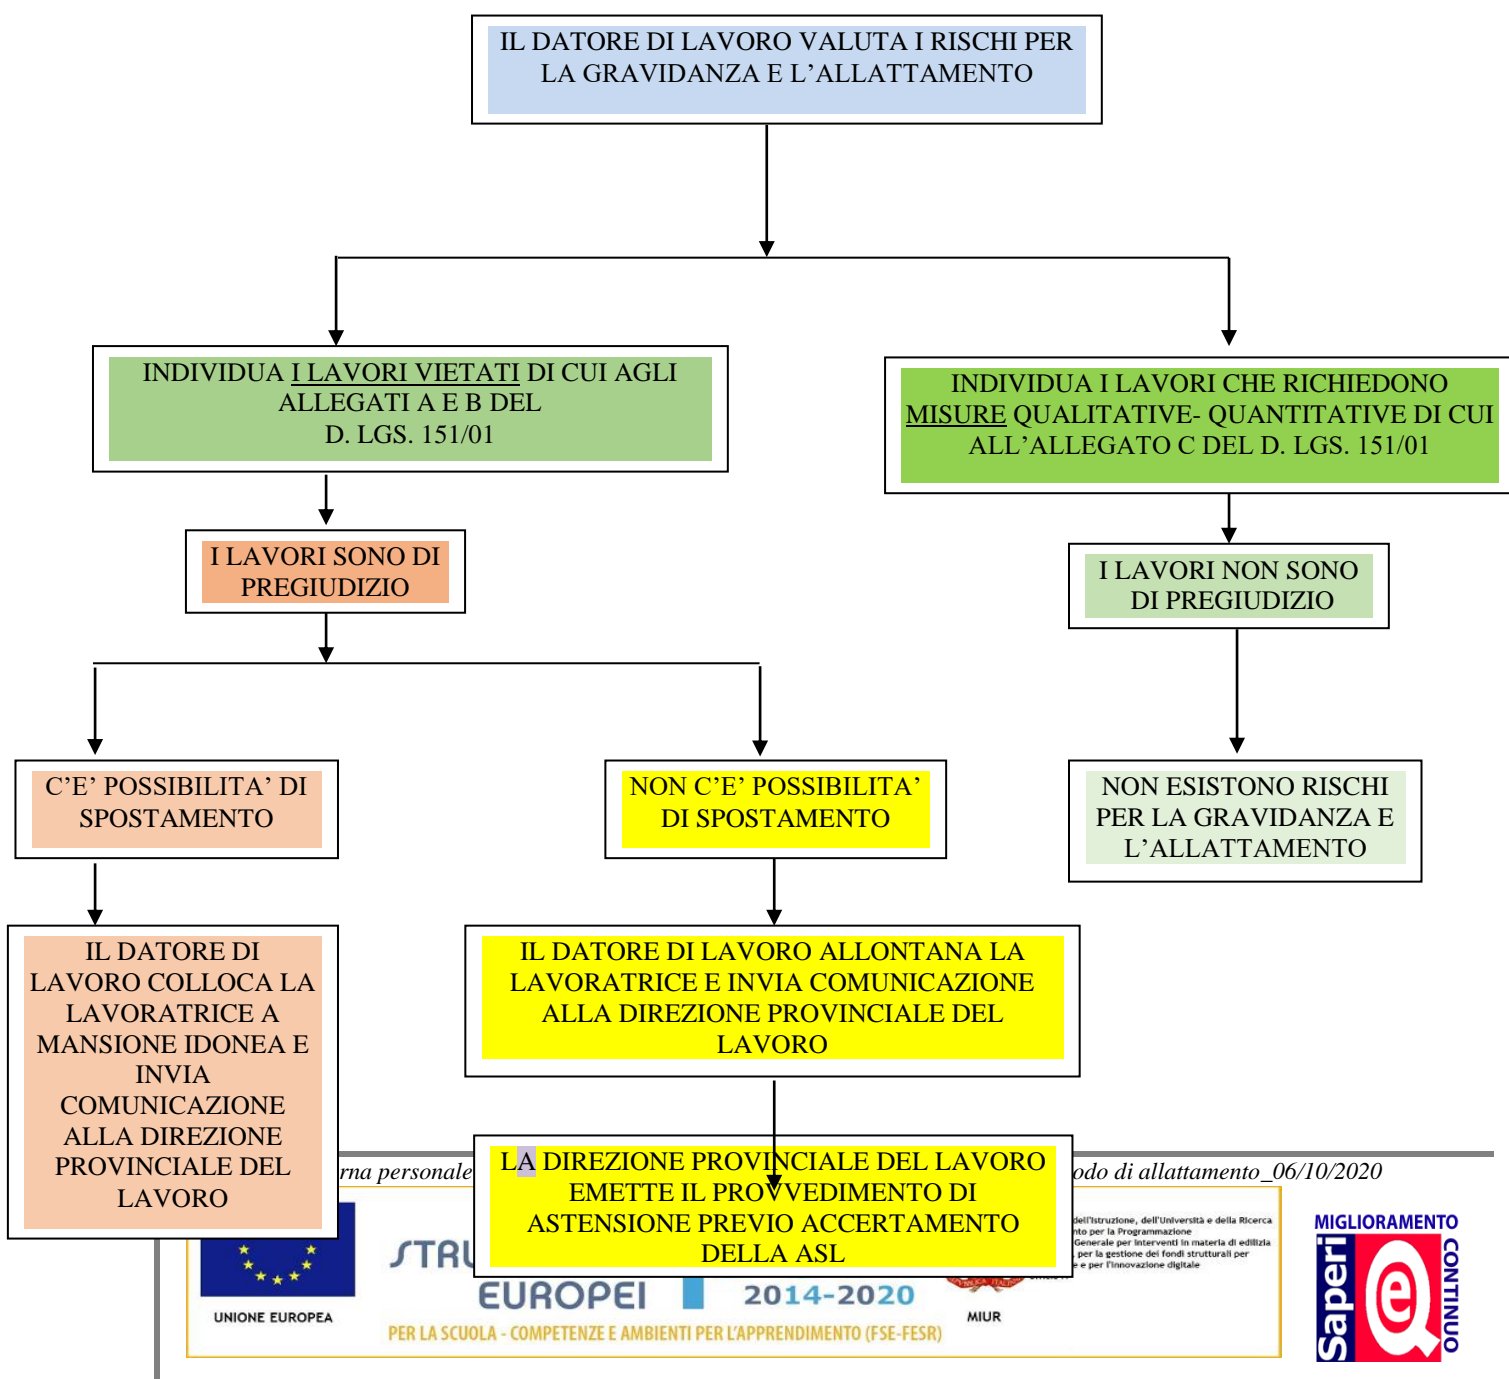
IL DATORE DI LAVORO VALUTA I RISCHI PER LA GRAVIDANZA E L'ALLATTAMENTO

INDIVIDUA I LAVORI VIETATI DI CUI AGLI ALLEGATI A E B DEL D. LGS. 151/01

INDIVIDUA I LAVORI CHE RICHIEDONO MISURE QUALITATIVE- QUANTITATIVE DI CUI ALL'ALLEGATO C DEL D. LGS. 151/01

I LAVORI SONO DI PREGIUDIZIO

I LAVORI NON SONO DI PREGIUDIZIO

C'E' POSSIBILITA' DI SPOSTAMENTO

NON C'E' POSSIBILITA' DI SPOSTAMENTO

NON ESISTONO RISCHI PER LA GRAVIDANZA E L'ALLATTAMENTO

IL DATORE DI LAVORO COLLOCA LA LAVORATRICE A MANSIONE IDONEA E INVIA COMUNICAZIONE ALLA DIREZIONE PROVINCIALE DEL LAVORO

IL DATORE DI LAVORO ALLONTANA LA LAVORATRICE E INVIA COMUNICAZIONE ALLA DIREZIONE PROVINCIALE DEL LAVORO

LA DIREZIONE PROVINCIALE DEL LAVORO EMETTE IL PROVVEDIMENTO DI ASTENSIONE PREVIO ACCERTAMENTO DELLA ASL

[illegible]rna personale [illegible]odo di allattamento_06/10/2020

UNIONE EUROPEA
STRU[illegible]
EUROPEI 2014-2020
PER LA SCUOLA - COMPETENZE E AMBIENTI PER L'APPRENDIMENTO (FSE-FESR)
MIUR
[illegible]dell'Istruzione, dell'Università e della Ricerca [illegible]nto per la Programmazione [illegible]Generale per interventi in materia di edilizia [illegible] per la gestione dei fondi strutturali per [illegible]e e per l'innovazione digitale
MIGLIORAMENTO
Saperi
e
CONTINUO